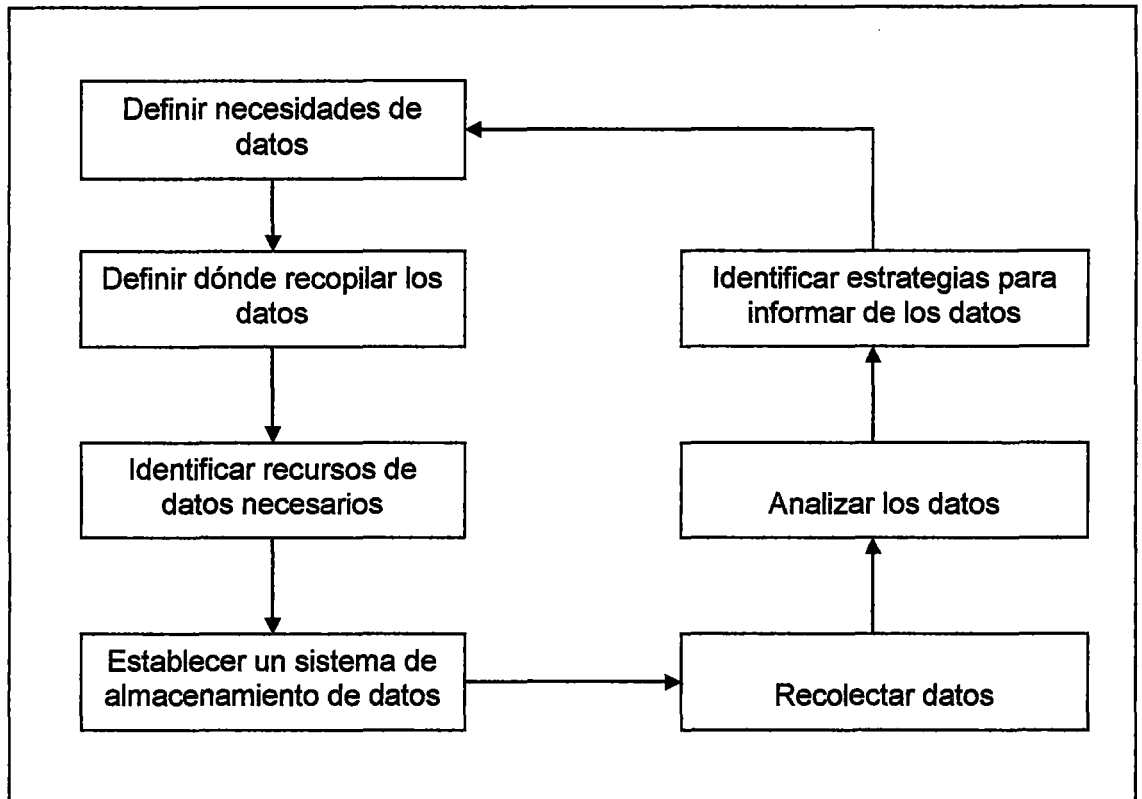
Definir necesidades de datos

Definir dónde recopilar los datos

Identificar recursos de datos necesarios

Establecer un sistema de almacenamiento de datos

Recolectar datos

Analizar los datos

Identificar estrategias para informar de los datos